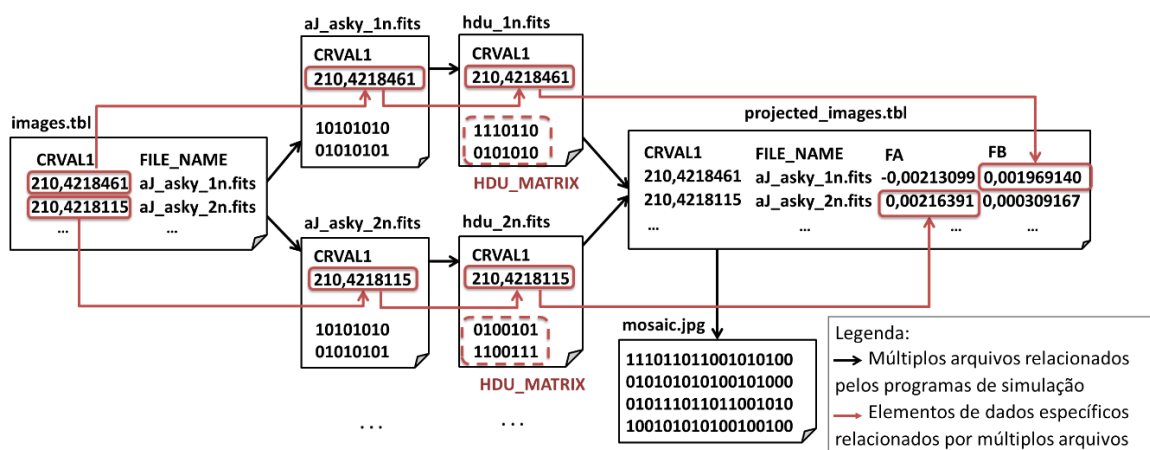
aJ_asky_1n.fits
CRVAL1
210,4218461
10101010
01010101

hdu_1n.fits
CRVAL1
210,4218461
1110110
0101010
HDU_MATRIX

images.tbl
| CRVAL1 | FILE_NAME |
|---|---|
| 210,4218461 | aJ_asky_1n.fits |
| 210,4218115 | aJ_asky_2n.fits |
| ... | ... |

projected_images.tbl
| CRVAL1 | FILE_NAME | FA | FB |
|---|---|---|---|
| 210,4218461 | aJ_asky_1n.fits | -0,00213099 | 0,001969140 |
| 210,4218115 | aJ_asky_2n.fits | 0,00216391 | 0,000309167 |
| ... | ... | ... | ... |

aJ_asky_2n.fits
CRVAL1
210,4218115
10101010
01010101

hdu_2n.fits
CRVAL1
210,4218115
0100101
1100111
HDU_MATRIX

mosaic.jpg
111011011001010100
010101010100101000
010111011011001010
100101010100100100

...
...

Legenda:
Múltiplos arquivos relacionados pelos programas de simulação
Elementos de dados específicos relacionados por múltiplos arquivos